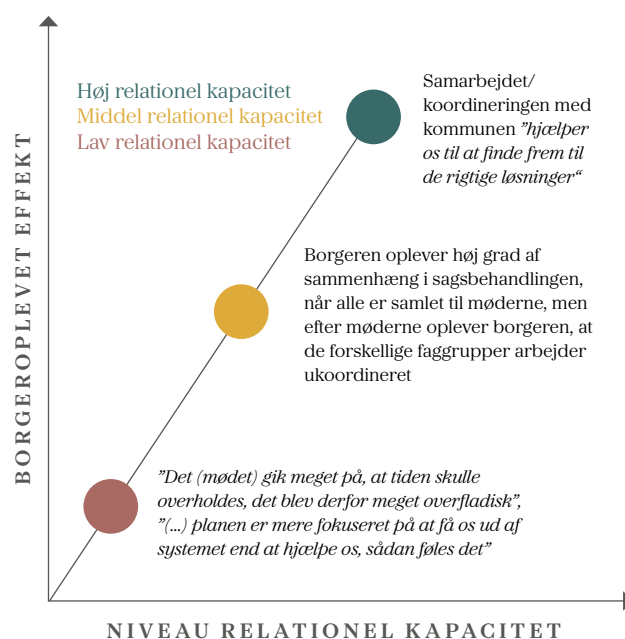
Høj relationel kapacitet
Middel relationel kapacitet
Lav relationel kapacitet

Samarbejdet/ koordineringen med kommunen ”hjælper os til at finde frem til de rigtige løsninger“

Borgeren oplever høj grad af sammenhæng i sagsbehandlingen, når alle er samlet til møderne, men efter møderne oplever borgeren, at de forskellige faggrupper arbejder ukoordineret

”Det (mødet) gik meget på, at tiden skulle overholdes, det blev derfor meget overfladisk”, ”(...) planen er mere fokuseret på at få os ud af systemet end at hjælpe os, sådan føles det”

BORGEROPLEVET EFFEKT

NIVEAU RELATIONEL KAPACITET